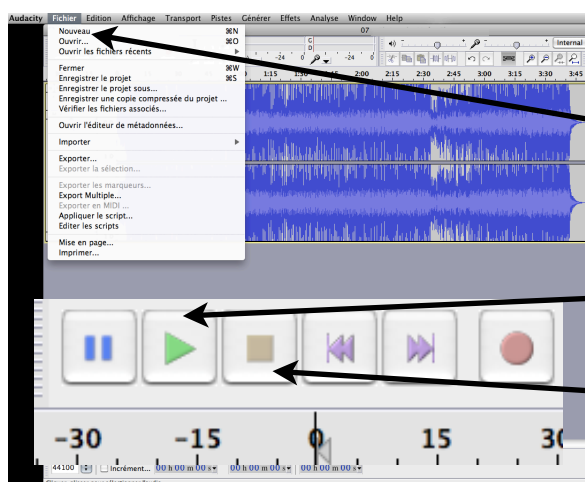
Audacity Fichier Edition Affichage Transport Pistes Générer Effets Analyse Window Help

Nouveau ⌘N
Ouvrir... ⌘O
Ouvrir les fichiers récents ▶
Fermer ⌘W
Enregistrer le projet ⌘S
Enregistrer le projet sous...
Enregistrer une copie compressée du projet ...
Vérifier les fichiers associés...
Ouvrir l'éditeur de métadonnées...
Importer ▶
Exporter...
Exporter la sélection...
Exporter les marqueurs...
Export Multiple...
Exporter en MIDI ...
Appliquer le script...
Editer les scripts
Mise en page...
Imprimer...

07
-24 0 -24 0
Internal
1:15 1:30 1:45 2:00 2:15 2:30 2:45 3:00 3:15 3:30 3:45

-30 -15 0 15 30

44100 Incrément... 00 h 00 m 00 s 00 h 00 m 00 s 00 h 00 m 00 s